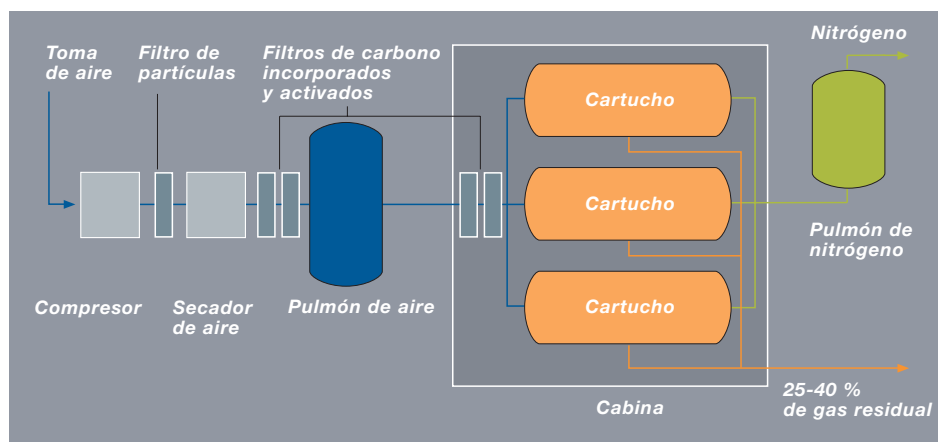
Toma de aire

Filtro de partículas

Filtros de carbono incorporados y activados

Nitrógeno

Cartucho

Cartucho

Cartucho

Pulmón de nitrógeno

Compresor

Secador de aire

Pulmón de aire

25-40 % de gas residual

Cabina